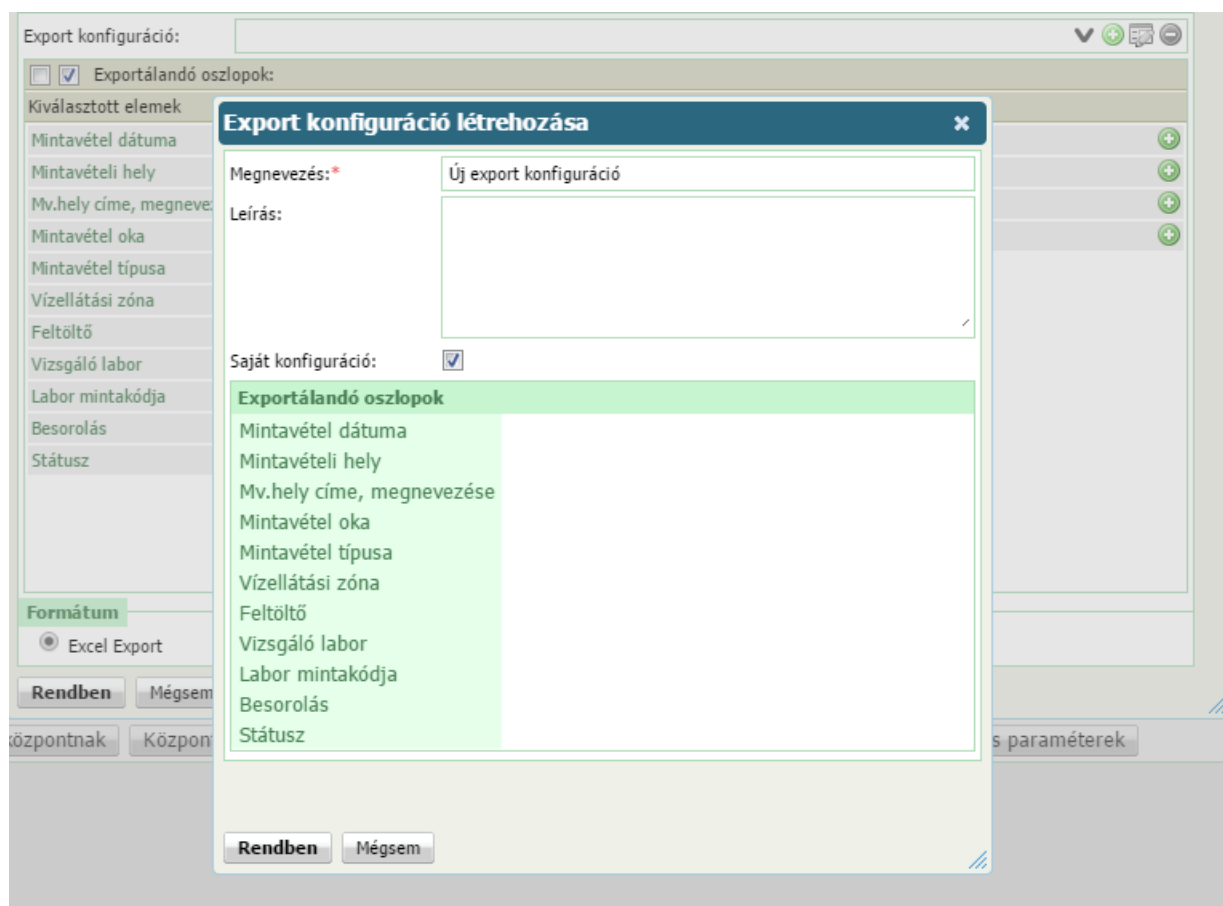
Export konfiguráció:

Exportálandó oszlopok:

Kiválasztott elemek

Mintavétel dátuma
Mintavételi hely
Mv.hely címe, megneve
Mintavétel oka
Mintavétel típusa
Vízellátási zóna
Feltöltő
Vizsgáló labor
Labor mintakódja
Besorolás
Státusz

Formátum

Excel Export

Rendben Mégsem

központnak Közpon

s paraméterek

Export konfiguráció létrehozása ×

Megnevezés:* Új export konfiguráció

Leírás:

Saját konfiguráció:

Exportálandó oszlopok

Mintavétel dátuma
Mintavételi hely
Mv.hely címe, megnevezése
Mintavétel oka
Mintavétel típusa
Vízellátási zóna
Feltöltő
Vizsgáló labor
Labor mintakódja
Besorolás
Státusz

Rendben Mégsem